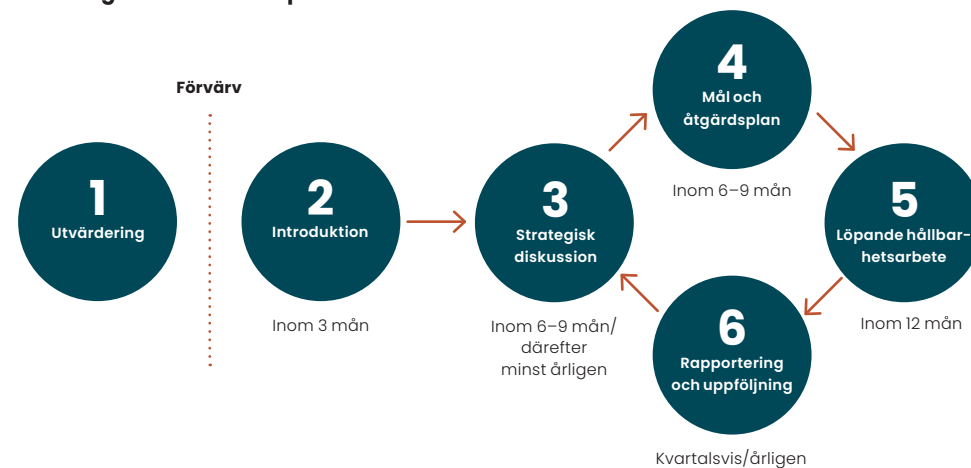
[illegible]

Förvärv

1
Utvärdering

2
Introduktion

Inom 3 mån

3
Strategisk diskussion

Inom 6–9 mån/ därefter minst årligen

4
Mål och åtgärdsplan

Inom 6–9 mån

5
Löpande hållbarhetsarbete

Inom 12 mån

6
Rapportering och uppföljning

Kvartalsvis/årligen